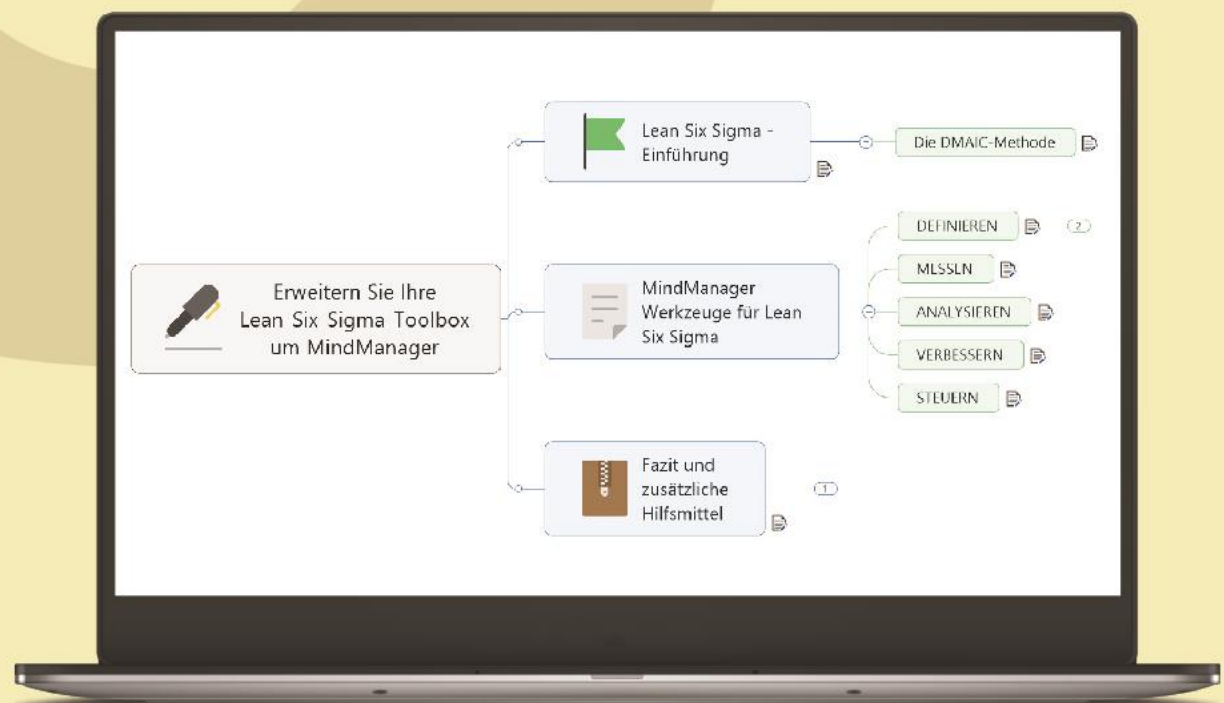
Erweitern Sie Ihre Lean Six Sigma Toolbox um MindManager

Lean Six Sigma - Einführung

Die DMAIC-Methode

MindManager Werkzeuge für Lean Six Sigma

DEFINIEREN

2

MESSEN

ANALYSIEREN

VERBESSERN

STEUERN

Fazit und zusätzliche Hilfsmittel

1